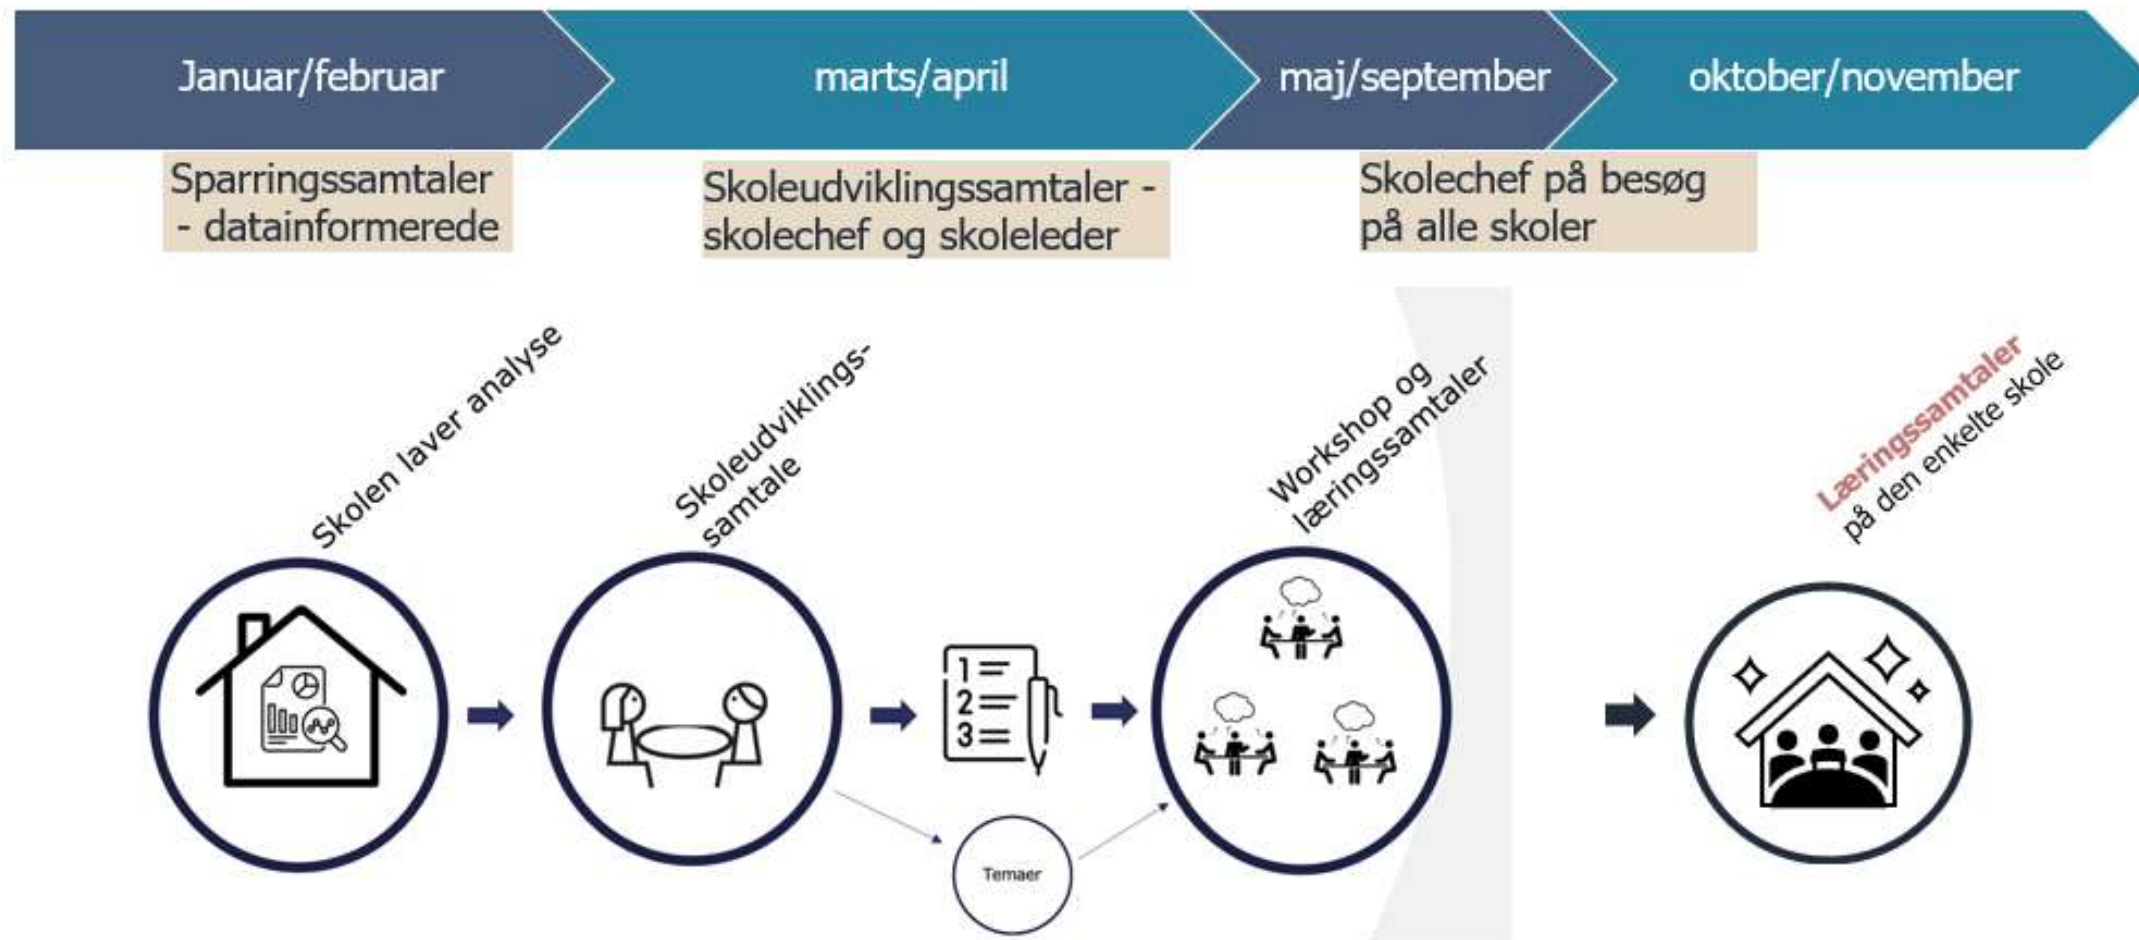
Januar/februar

marts/april

maj/september

oktober/november

Sparringssamtaler - datainformerede

Skoleudviklingssamtaler - skolechef og skoleleder

Skolechef på besøg på alle skoler

Skolen laver analyse

Skoleudviklingssamtale

Workshop og læringssamtaler

Læringssamtaler på den enkelte skole

1
2
3

Temaer